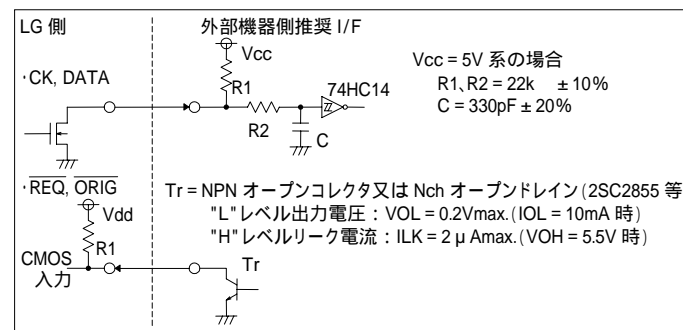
LG 側

外部機器側推奨 I/F

Vcc

Vcc = 5V 系の場合
R1、R2 = 22k ± 10%
C = 330pF ± 20%

・CK, DATA

R1

74HC14

R2

C

・$\overline{REQ}$, $\overline{ORIG}$

Vdd

Tr = NPN オープンコレクタ又は Nch オープンドレイン (2SC2855 等
"L" レベル出力電圧 : VOL = 0.2Vmax. (IOL = 10mA 時)
"H" レベルリーク電流 : ILK = 2 μ Amax. (VOH = 5.5V 時)

R1

CMOS
入力

Tr